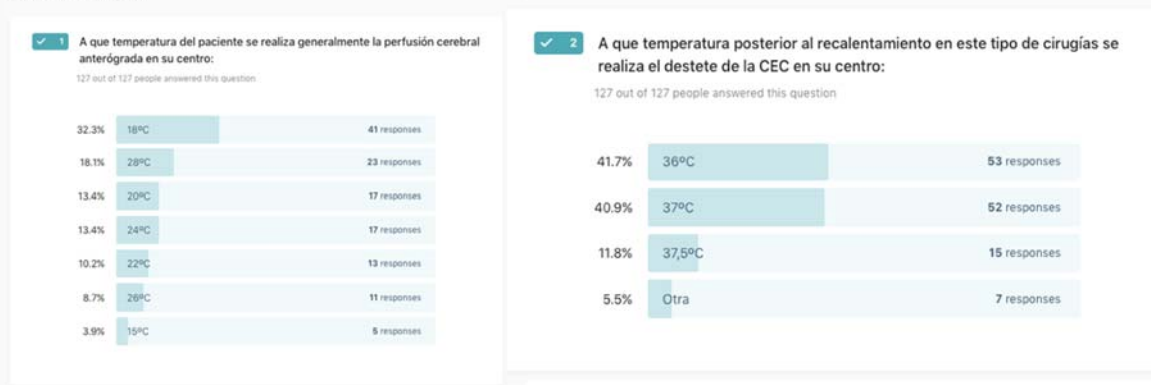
✓ 1 A que temperatura del paciente se realiza generalmente la perfusión cerebral anterógrada en su centro:

127 out of 127 people answered this question

| | | |
|---|---|---|
| 32.3% | 18ºC | 41 responses |
| 18.1% | 28ºC | 23 responses |
| 13.4% | 20ºC | 17 responses |
| 13.4% | 24ºC | 17 responses |
| 10.2% | 22ºC | 13 responses |
| 8.7% | 26ºC | 11 responses |
| 3.9% | 15ºC | 5 responses |

✓ 2 A que temperatura posterior al recalentamiento en este tipo de cirugías se realiza el destete de la CEC en su centro:

127 out of 127 people answered this question

| | | |
|---|---|---|
| 41.7% | 36ºC | 53 responses |
| 40.9% | 37ºC | 52 responses |
| 11.8% | 37,5ºC | 15 responses |
| 5.5% | Otra | 7 responses |